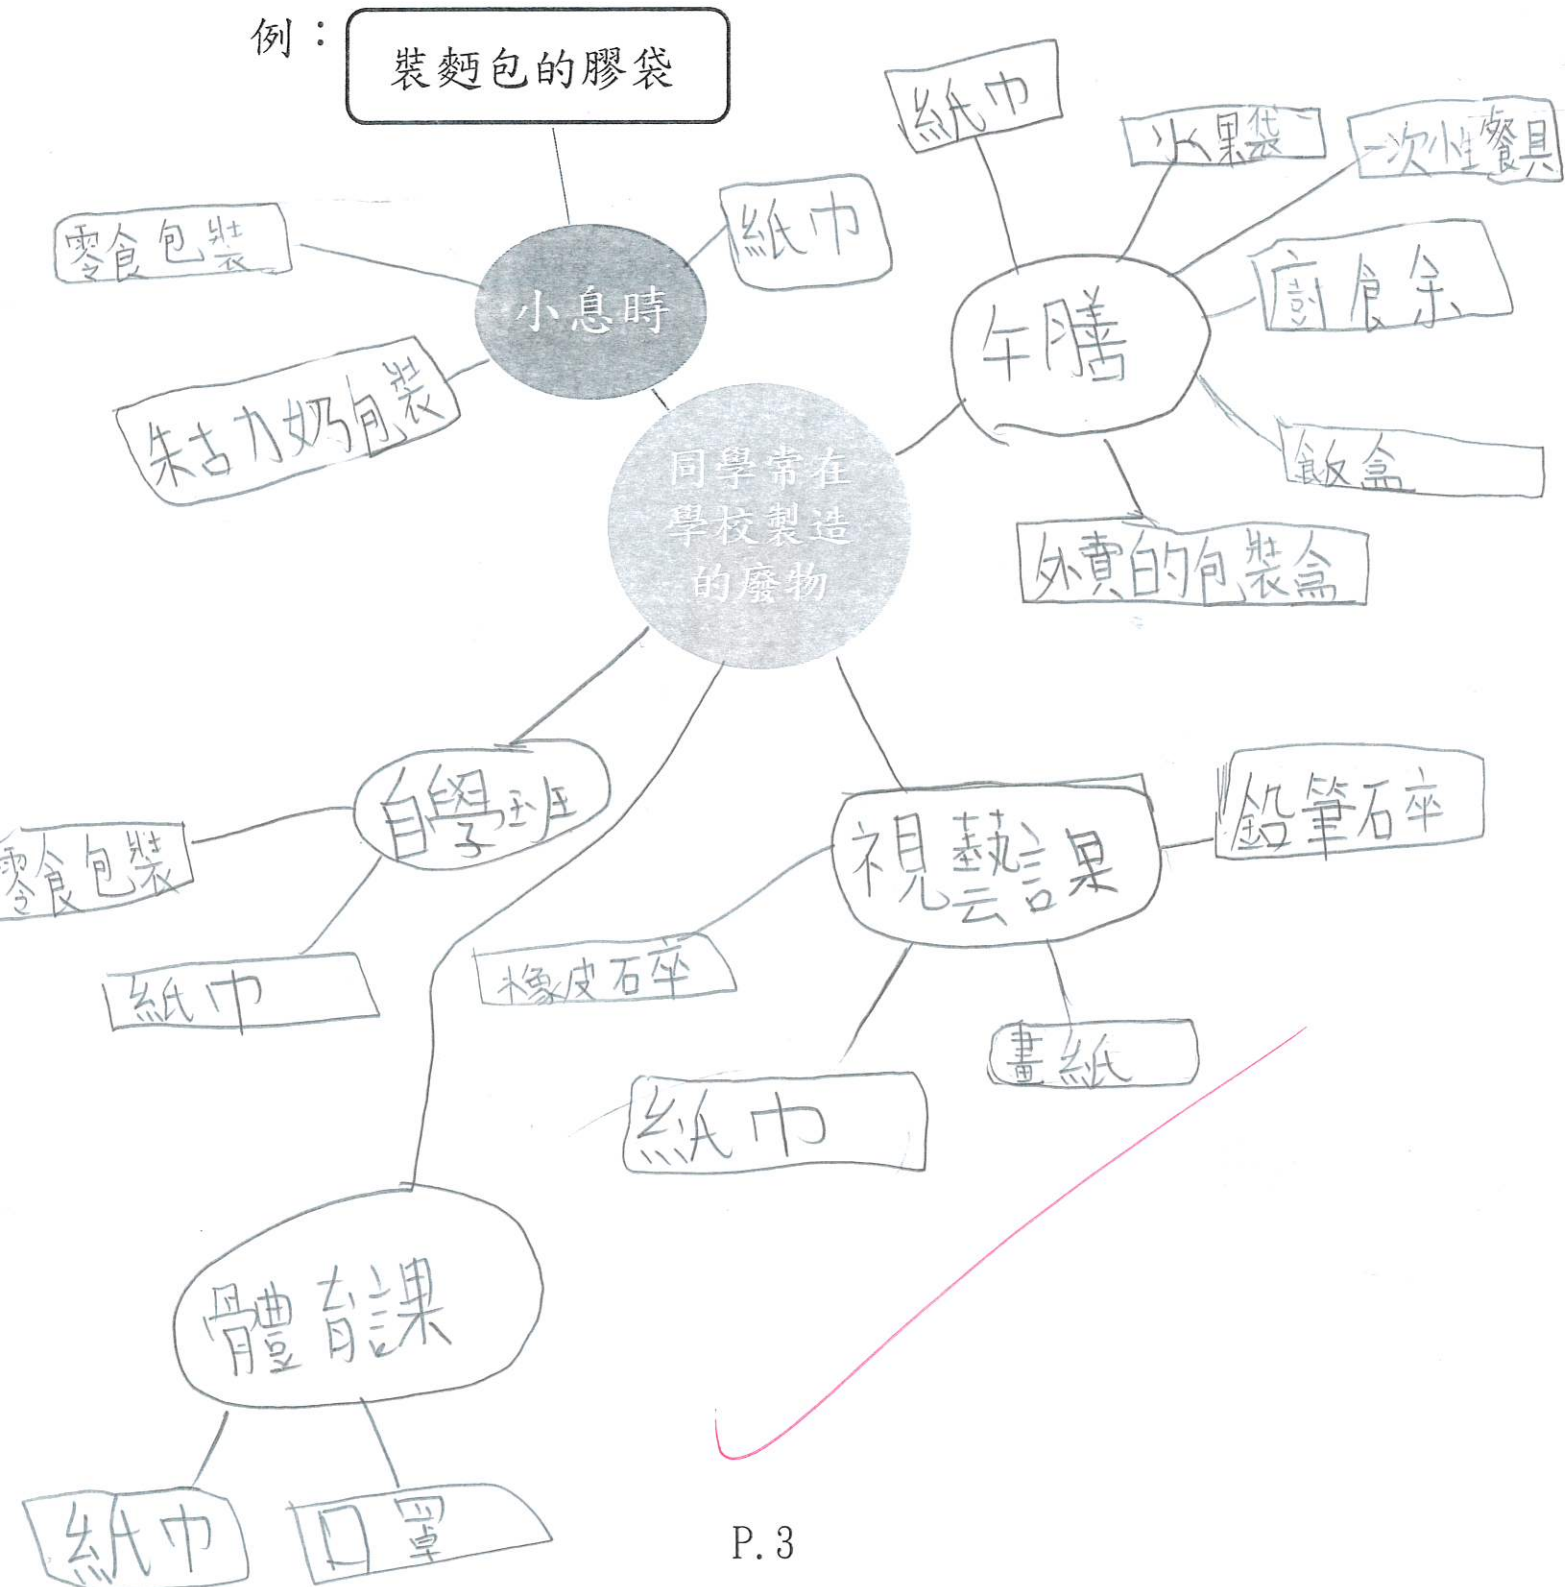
例：裝麪包的膠袋

小息時

零食包裝

紙巾

朱古力奶包裝

同學常在學校製造的廢物

午膳

紙巾

水果袋

一次性餐具

廚餘

飯盒

外賣的包裝盒

自學班

零食包裝

紙巾

視藝課

鉛筆碎

橡皮碎

畫紙

紙巾

體育課

紙巾

口罩

P. 3